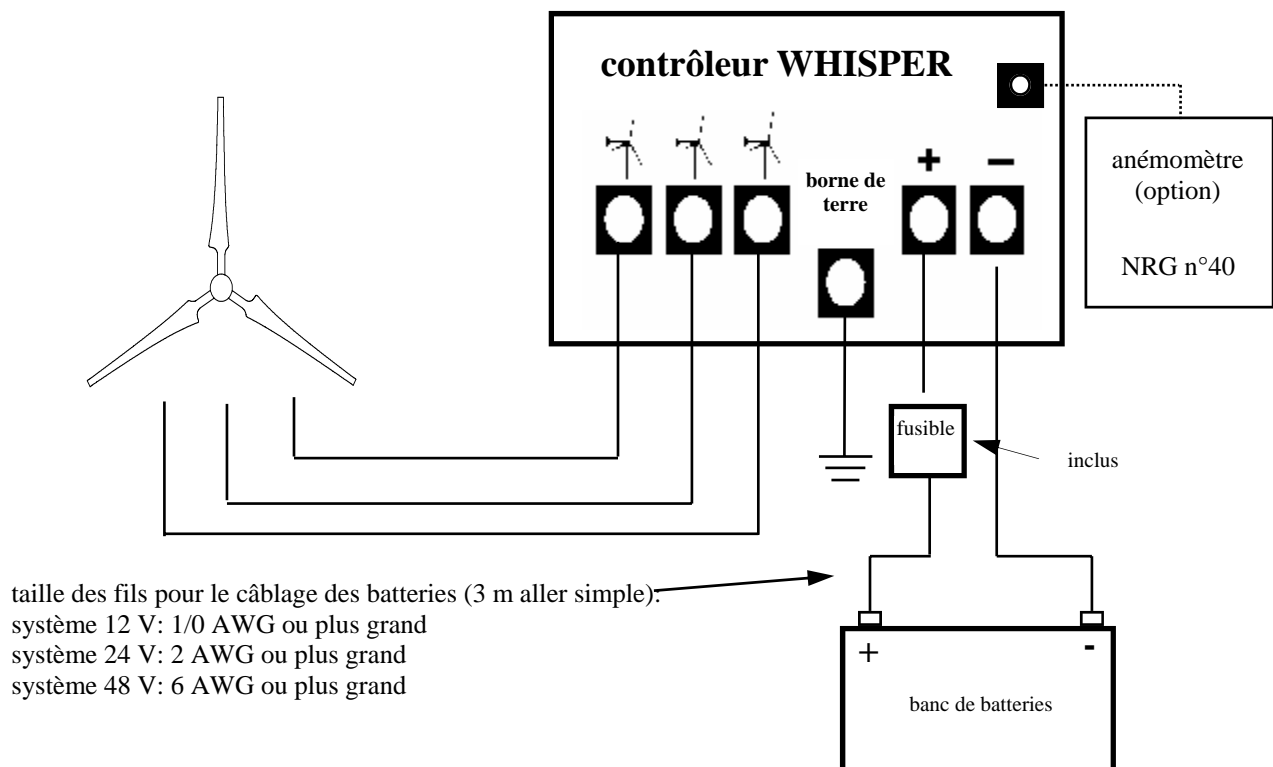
contrôleur WHISPER

borne de terre

+

−

anémomètre (option)

NRG n°40

fusible

inclus

taille des fils pour le câblage des batteries (3 m aller simple):
système 12 V: 1/0 AWG ou plus grand
système 24 V: 2 AWG ou plus grand
système 48 V: 6 AWG ou plus grand

+

-

banc de batteries